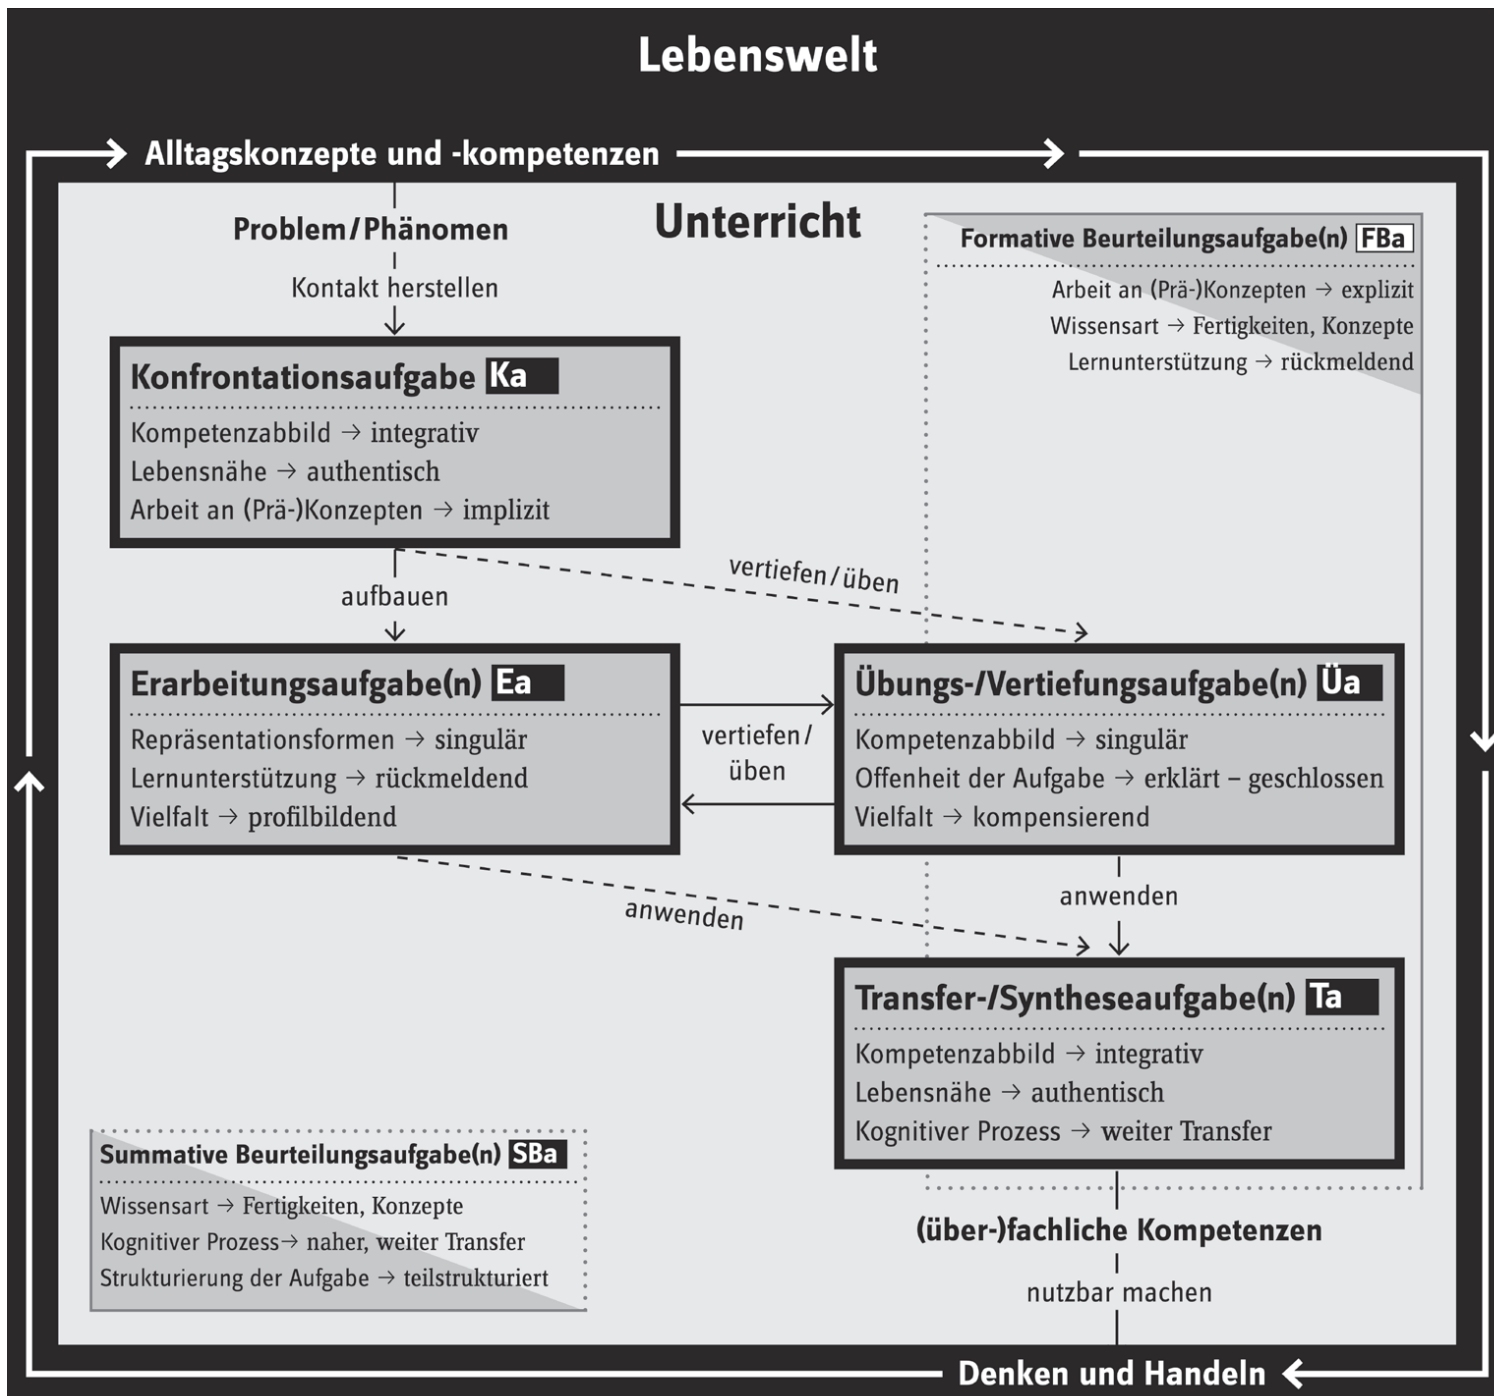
Lebenswelt

Alltagskonzepte und -kompetenzen

Problem/Phänomen

Unterricht

Kontakt herstellen

Formative Beurteilungsaufgabe(n) FBa

Arbeit an (Prä-)Konzepten → explizit
Wissensart → Fertigkeiten, Konzepte
Lernunterstützung → rückmeldend

Konfrontationsaufgabe Ka

Kompetenzabbild → integrativ
Lebensnähe → authentisch
Arbeit an (Prä-)Konzepten → implizit

vertiefen/üben

aufbauen

Erarbeitungsaufgabe(n) Ea

Repräsentationsformen → singulär
Lernunterstützung → rückmeldend
Vielfalt → profilbildend

vertiefen/üben

Übungs-/Vertiefungsaufgabe(n) Üa

Kompetenzabbild → singulär
Offenheit der Aufgabe → erklärt – geschlossen
Vielfalt → kompensierend

anwenden

anwenden

Transfer-/Syntheseaufgabe(n) Ta

Kompetenzabbild → integrativ
Lebensnähe → authentisch
Kognitiver Prozess → weiter Transfer

Summative Beurteilungsaufgabe(n) SBa

Wissensart → Fertigkeiten, Konzepte
Kognitiver Prozess→ naher, weiter Transfer
Strukturierung der Aufgabe → teilstrukturiert

(über-)fachliche Kompetenzen

nutzbar machen

Denken und Handeln